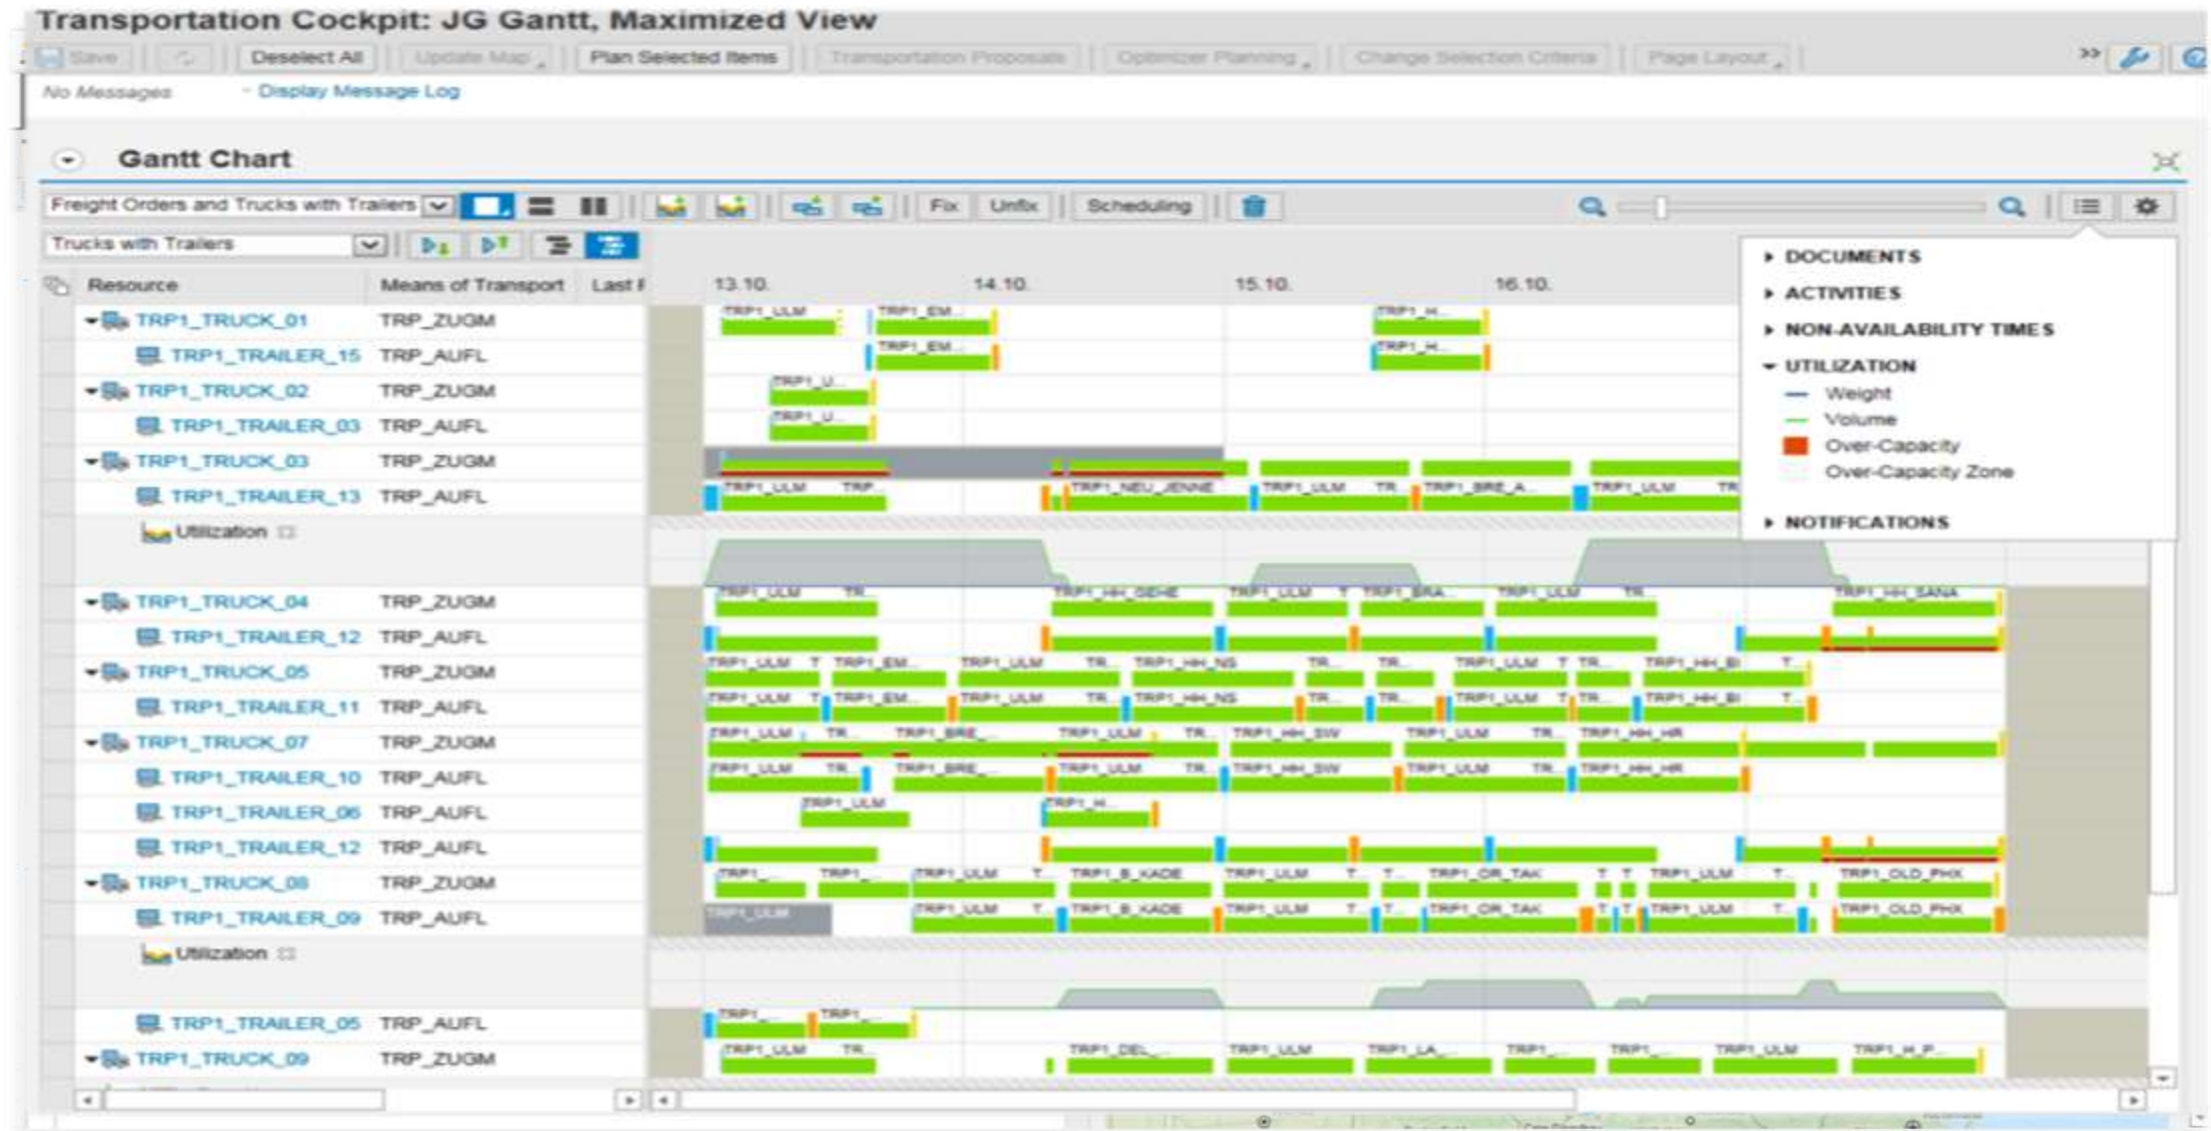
Transportation Cockpit: JG Gantt, Maximized View

Save | Deselect All | Update Map | Plan Selected Items | Transportation Proposals | Optimizer Planning | Change Selection Criteria | Page Layout

No Messages · Display Message Log

Gantt Chart

Freight Orders and Trucks with Trailers | Fix | Unfix | Scheduling

Trucks with Trailers

| Resource | Means of Transport | Last F |
|---|---|---|
| TRP1_TRUCK_01 | TRP_ZUGM | |
| TRP1_TRAILER_15 | TRP_AUFL | |
| TRP1_TRUCK_02 | TRP_ZUGM | |
| TRP1_TRAILER_03 | TRP_AUFL | |
| TRP1_TRUCK_03 | TRP_ZUGM | |
| TRP1_TRAILER_13 | TRP_AUFL | |
| Utilization | | |
| TRP1_TRUCK_04 | TRP_ZUGM | |
| TRP1_TRAILER_12 | TRP_AUFL | |
| TRP1_TRUCK_05 | TRP_ZUGM | |
| TRP1_TRAILER_11 | TRP_AUFL | |
| TRP1_TRUCK_07 | TRP_ZUGM | |
| TRP1_TRAILER_10 | TRP_AUFL | |
| TRP1_TRAILER_06 | TRP_AUFL | |
| TRP1_TRAILER_12 | TRP_AUFL | |
| TRP1_TRUCK_08 | TRP_ZUGM | |
| TRP1_TRAILER_09 | TRP_AUFL | |
| Utilization | | |
| TRP1_TRAILER_05 | TRP_AUFL | |
| TRP1_TRUCK_09 | TRP_ZUGM | |

13.10. 14.10. 15.10. 16.10.

TRP1_ULM TRP1_EM... TRP1_H... TRP1_U... TRP TRP1_NEU_JENNE TRP1_ULM TR TRP1_BRE_A... TRP1_HH_GEHE TRP1_BRA... TRP1_HH_SANA TRP1_HH_NS TRP1_HH_BI TRP1_BRE... TRP1_HH_SW TRP1_HH_HR TRP1_B_KADE TRP1_OR_TAK TRP1_OLD_PHX TRP1_DEL... TRP1_LA... TRP1_H_P...

DOCUMENTS
ACTIVITIES
NON-AVAILABILITY TIMES
UTILIZATION
Weight
Volume
Over-Capacity
Over-Capacity Zone
NOTIFICATIONS